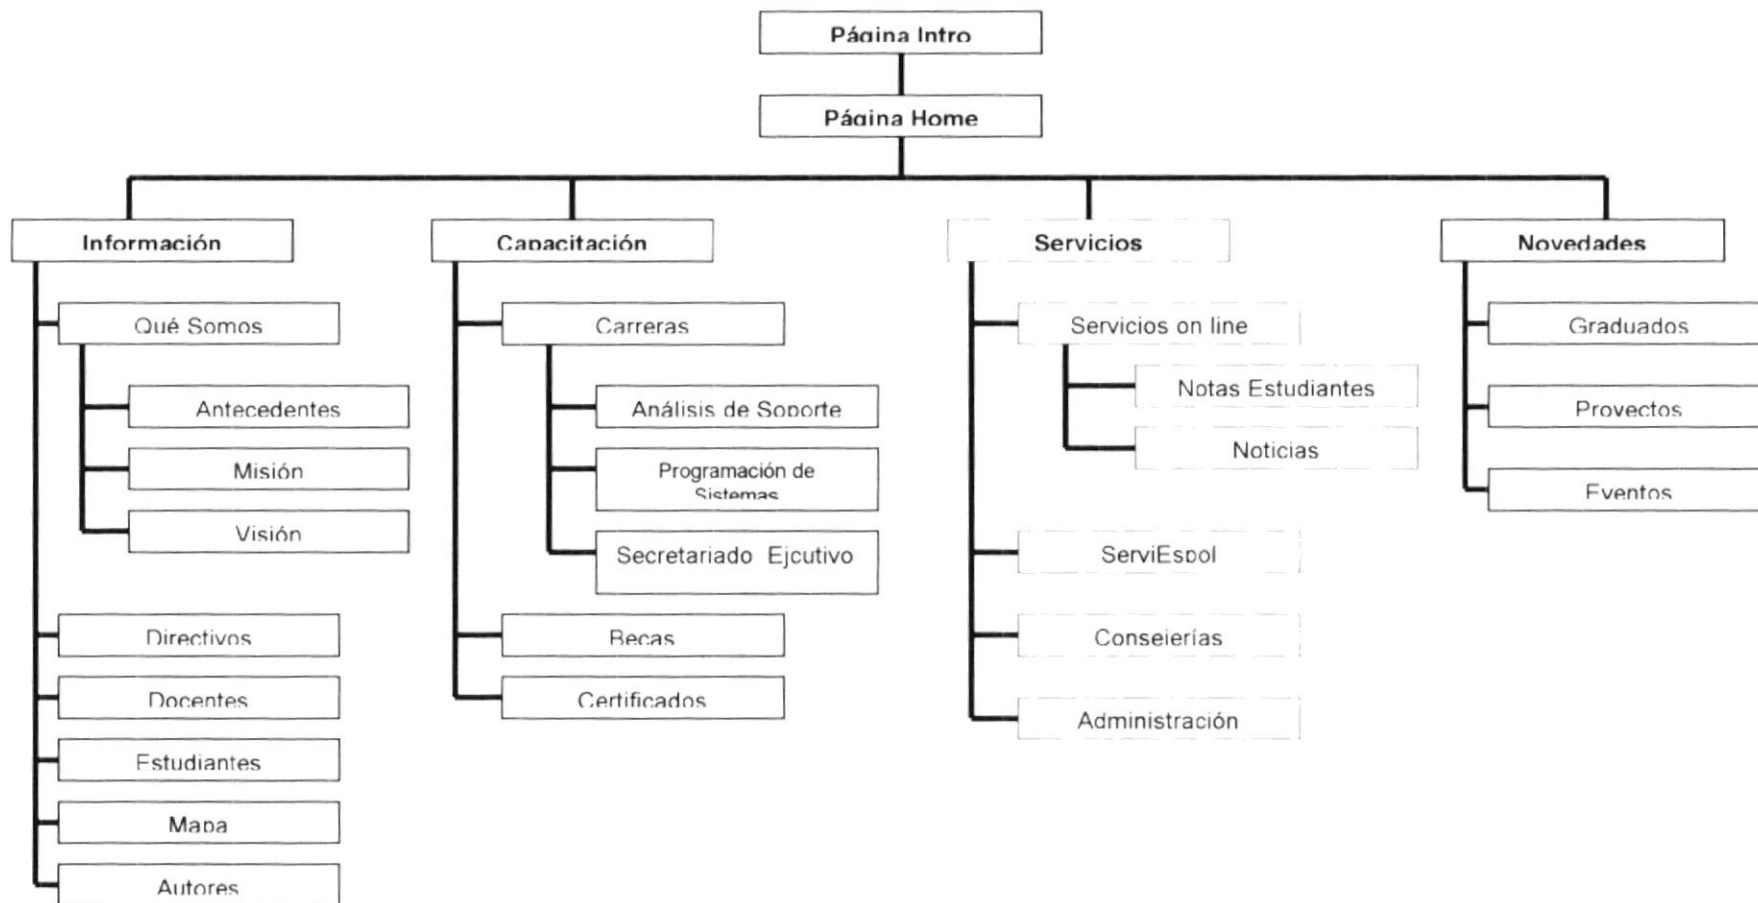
Página Intro

Página Home

Información

Qué Somos

Antecedentes

Misión

Visión

Directivos

Docentes

Estudiantes

Mapa

Autores

Capacitación

Carreras

Análisis de Soporte

Programación de Sistemas

Secretariado Ejcutivo

Becas

Certificados

Servicios

Servicios on line

Notas Estudiantes

Noticias

ServiEspol

Consejerías

Administración

Novedades

Graduados

Proyectos

Eventos